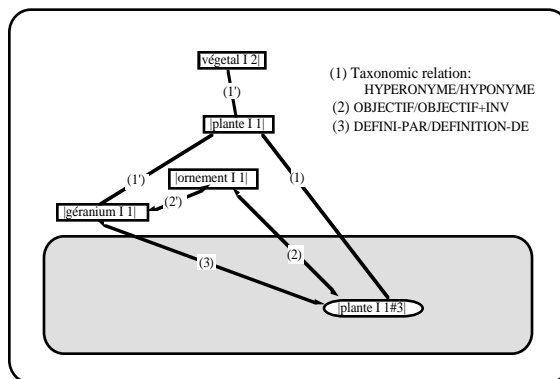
végetal I 2|

(1) Taxonomic relation: HYPERONYME/HYPONYME
(2) OBJECTIF/OBJECTIF+INV
(3) DEFINI-PAR/DEFINITION-DE

(1')

|plante I 1|

(1')

|ornement I 1|

(1)

(2')

|géranium I 1|

(2)

(3)

|plante I 1#3|